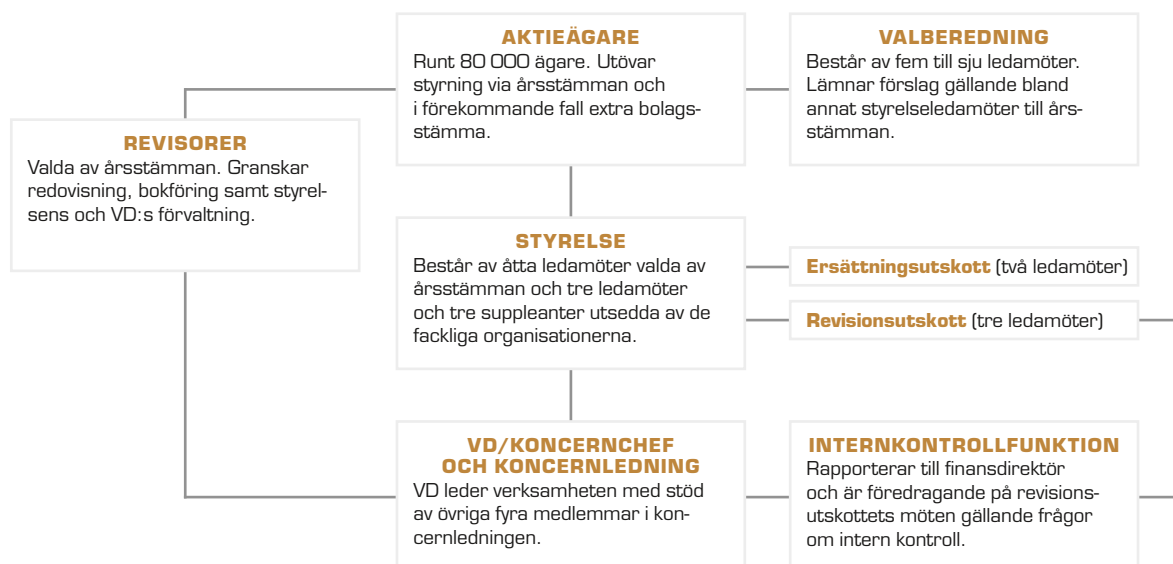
AKTIEÄGARE
Runt 80 000 ägare. Utövar styrning via årsstämman och i förekommande fall extra bolagsstämma.

VALBEREDNING
Består av fem till sju ledamöter. Lämnar förslag gällande bland annat styrelseledamöter till årsstämman.

REVISORER
Valda av årsstämman. Granskar redovisning, bokföring samt styrelsens och VD:s förvaltning.

STYRELSE
Består av åtta ledamöter valda av årsstämman och tre ledamöter och tre suppleanter utsedda av de fackliga organisationerna.

Ersättningsutskott (två ledamöter)

Revisionsutskott (tre ledamöter)

VD/KONCERNCHEF OCH KONCERNLEDNING
VD leder verksamheten med stöd av övriga fyra medlemmar i koncernledningen.

INTERNKONTROLLFUNKTION
Rapporterar till finansdirektör och är föredragande på revisionsutskottets möten gällande frågor om intern kontroll.